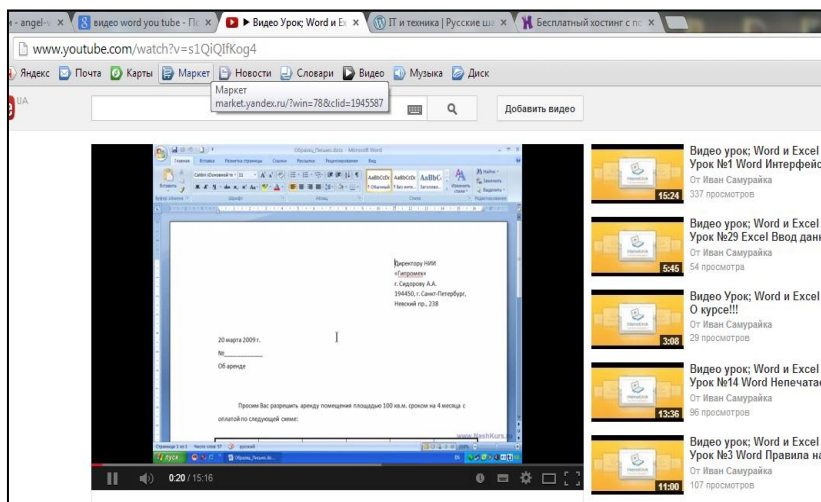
- angel-v × | видео word you tube - По × | ▶ Видео Урок; Word и Ex × | IT и техника | Русские ша × | Бесплатный хостинг с по ×

www.youtube.com/watch?v=s1QiQIfKog4

Яндекс | Почта | Карты | Маркет | Новости | Словари | Видео | Музыка | Диск

Маркет
market.yandex.ru/?win=78&clid=1945587

UA

Добавить видео

Образец_Письмо.docx - Microsoft Word

Главная Вставка Разметка страницы Ссылки Рассылки Рецензирование Вид

Директору НИИ
«Гипромекс»
г. Сидорову А.А.
194450, г. Санкт-Петербург,
Невский пр., 238

20 марта 2009 г.
№___________
Об аренде

Просим Вас разрешить аренду помещения площадью 100 кв.м. сроком на 4 месяца с оплатой по следующей схеме:

www.NeshKurs

Пуск

0:20 / 15:16

Видео урок; Word и Excel
Урок №1 Word Интерфейс
От Иван Самурайка
337 просмотров
15:24

Видео урок; Word и Excel
Урок №29 Excel Ввод дан
От Иван Самурайка
54 просмотра
5:45

Видео Урок; Word и Excel
О курсе!!!
От Иван Самурайка
29 просмотров
3:08

Видео урок; Word и Excel
Урок №14 Word Непечата
От Иван Самурайка
96 просмотров
13:36

Видео урок; Word и Excel
Урок №3 Word Правила на
От Иван Самурайка
107 просмотров
11:00